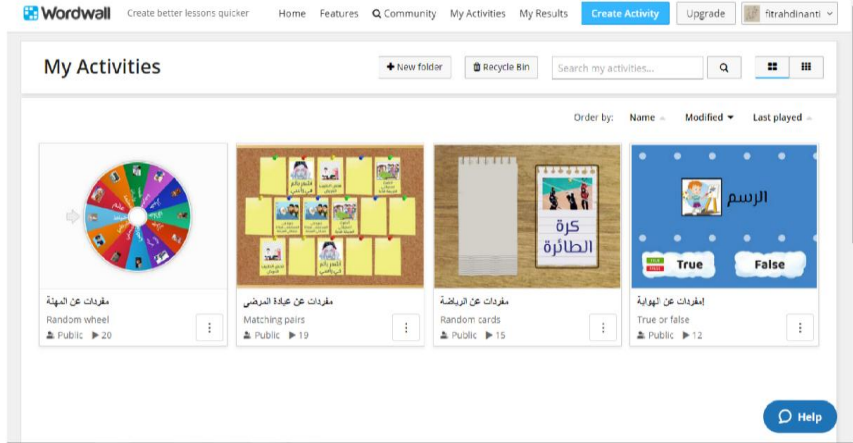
Wordwall Create better lessons quicker Home Features Community My Activities My Results Create Activity Upgrade fitrahdinanti

My Activities

New folder Recycle Bin Search my activities...

Order by: Name Modified Last played

كرة الطائرة

الرسم

True False

مفردات عن المهنة
Random wheel
Public ▶ 20

مفردات عن عيادة المرضى
Matching pairs
Public ▶ 19

مفردات عن الرياضة
Random cards
Public ▶ 15

إمفردات عن الهواية
True or false
Public ▶ 12

Help